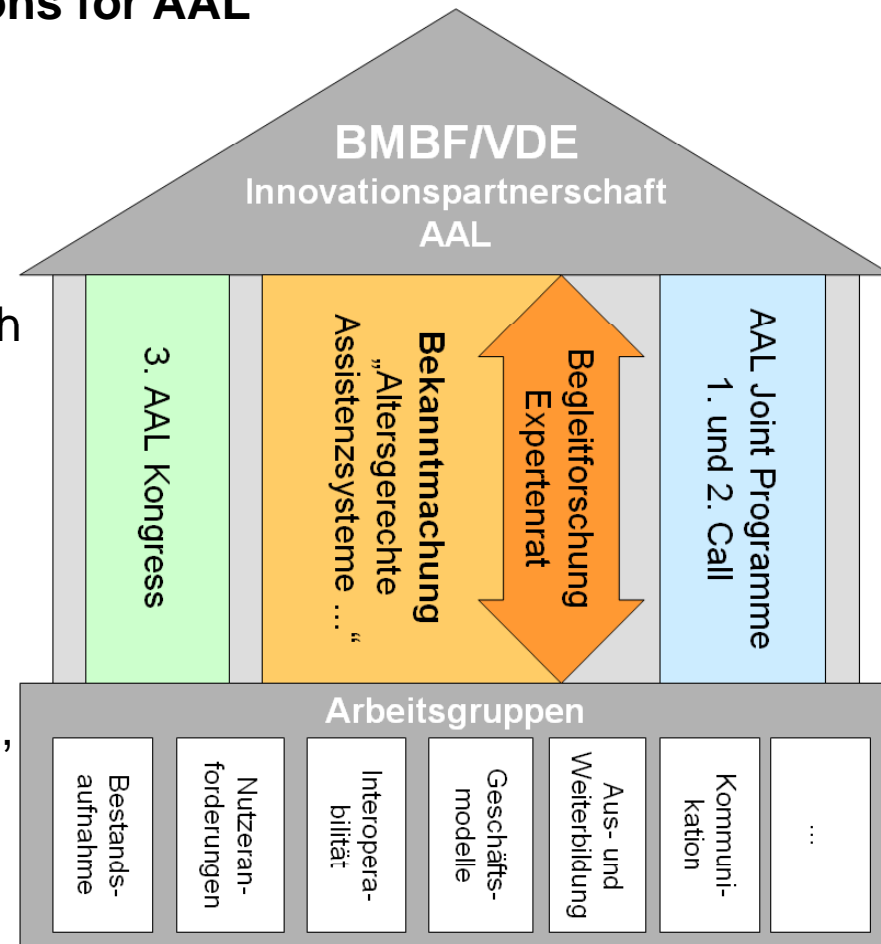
ons for AAL

h

,

BMBF/VDE
Innovationspartnerschaft
AAL

3. AAL Kongress

Bekanntmachung „Altersgerechte Assistenzsysteme ...“

Begleitforschung Expertenrat

AAL Joint Programme 1. und 2. Call

Arbeitsgruppen

Bestandsaufnahme

Nutzeranforderungen

Interoperabilität

Geschäftsmodelle

Aus- und Weiterbildung

Kommunikation

...